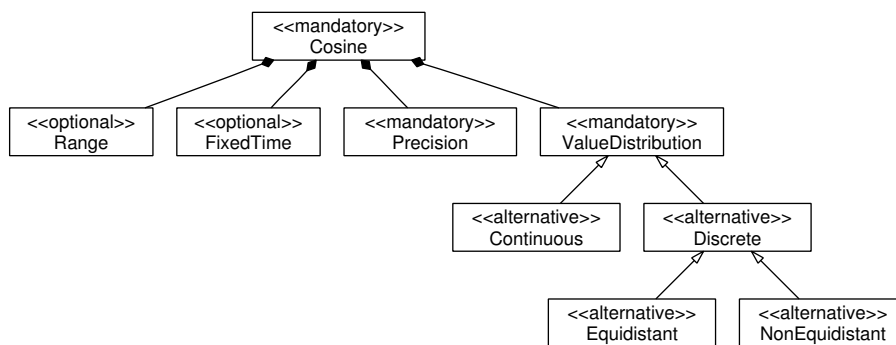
<<mandatory>>
Cosine

<<optional>>
Range

<<optional>>
FixedTime

<<mandatory>>
Precision

<<mandatory>>
ValueDistribution

<<alternative>>
Continuous

<<alternative>>
Discrete

<<alternative>>
Equidistant

<<alternative>>
NonEquidistant